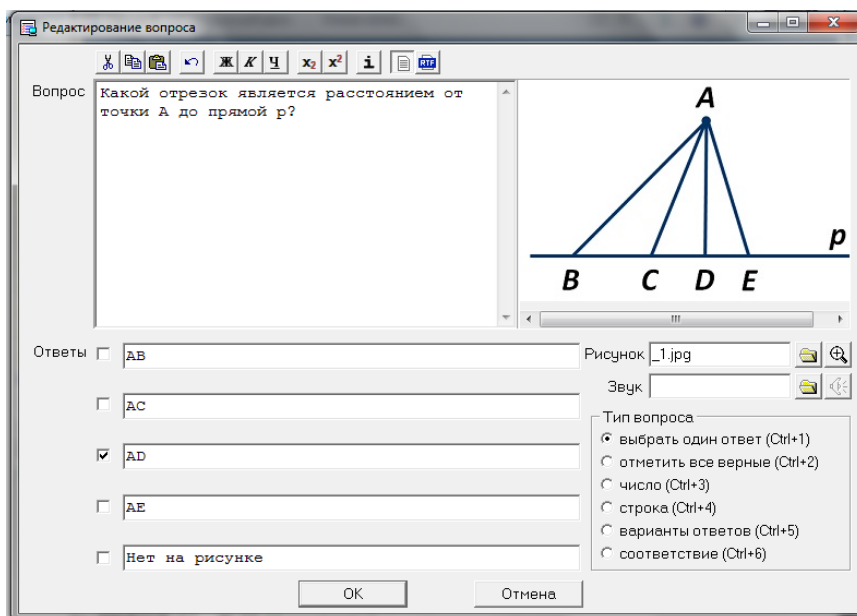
Редактирование вопроса

Ж К Ч $x_2$ $x^2$ i RTF

Вопрос Какой отрезок является расстоянием от точки А до прямой р?

A
p
B C D E

Ответы
AB
AC
AD
AE
Нет на рисунке

Рисунок _1.jpg
Звук

Тип вопроса
выбрать один ответ (Ctrl+1)
отметить все верные (Ctrl+2)
число (Ctrl+3)
строка (Ctrl+4)
варианты ответов (Ctrl+5)
соответствие (Ctrl+6)

OK
Отмена